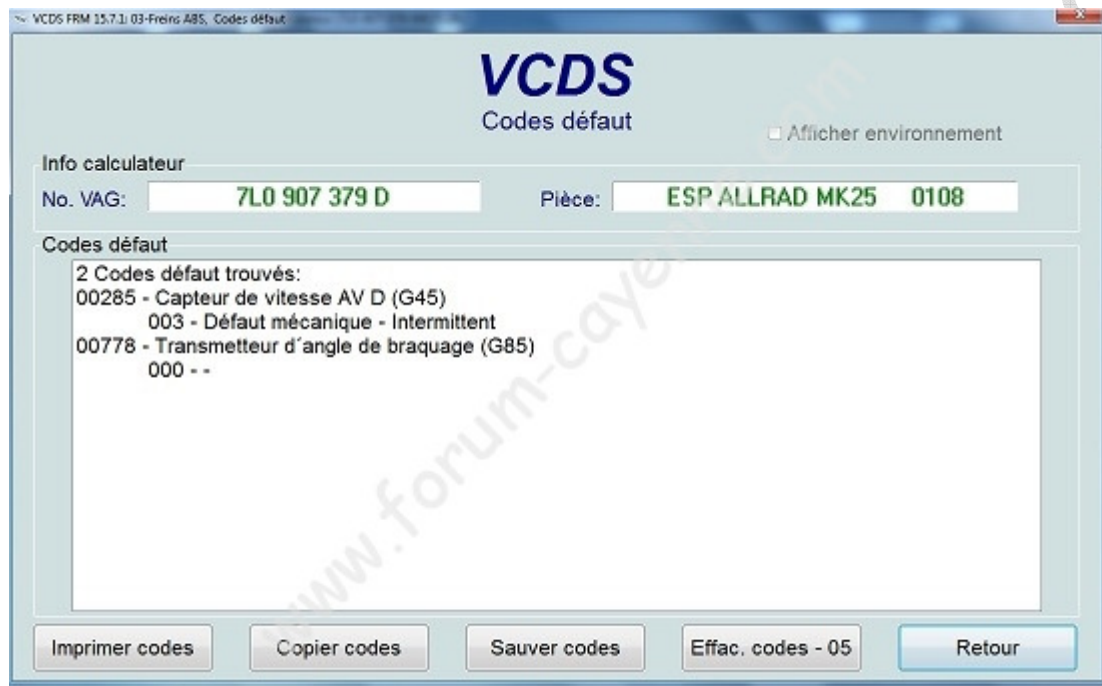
VCDS FRM 15.7.1: 03-Freins ABS, Codes défaut

VCDS
Codes défaut

Afficher environnement

Info calculateur

No. VAG: 7L0 907 379 D

Pièce: ESP ALLRAD MK25 0108

Codes défaut

2 Codes défaut trouvés:
00285 - Capteur de vitesse AV D (G45)
003 - Défaut mécanique - Intermittent
00778 - Transmetteur d´angle de braquage (G85)
000 - -

www.forum-cayenne.com

Imprimer codes

Copier codes

Sauver codes

Effac. codes - 05

Retour